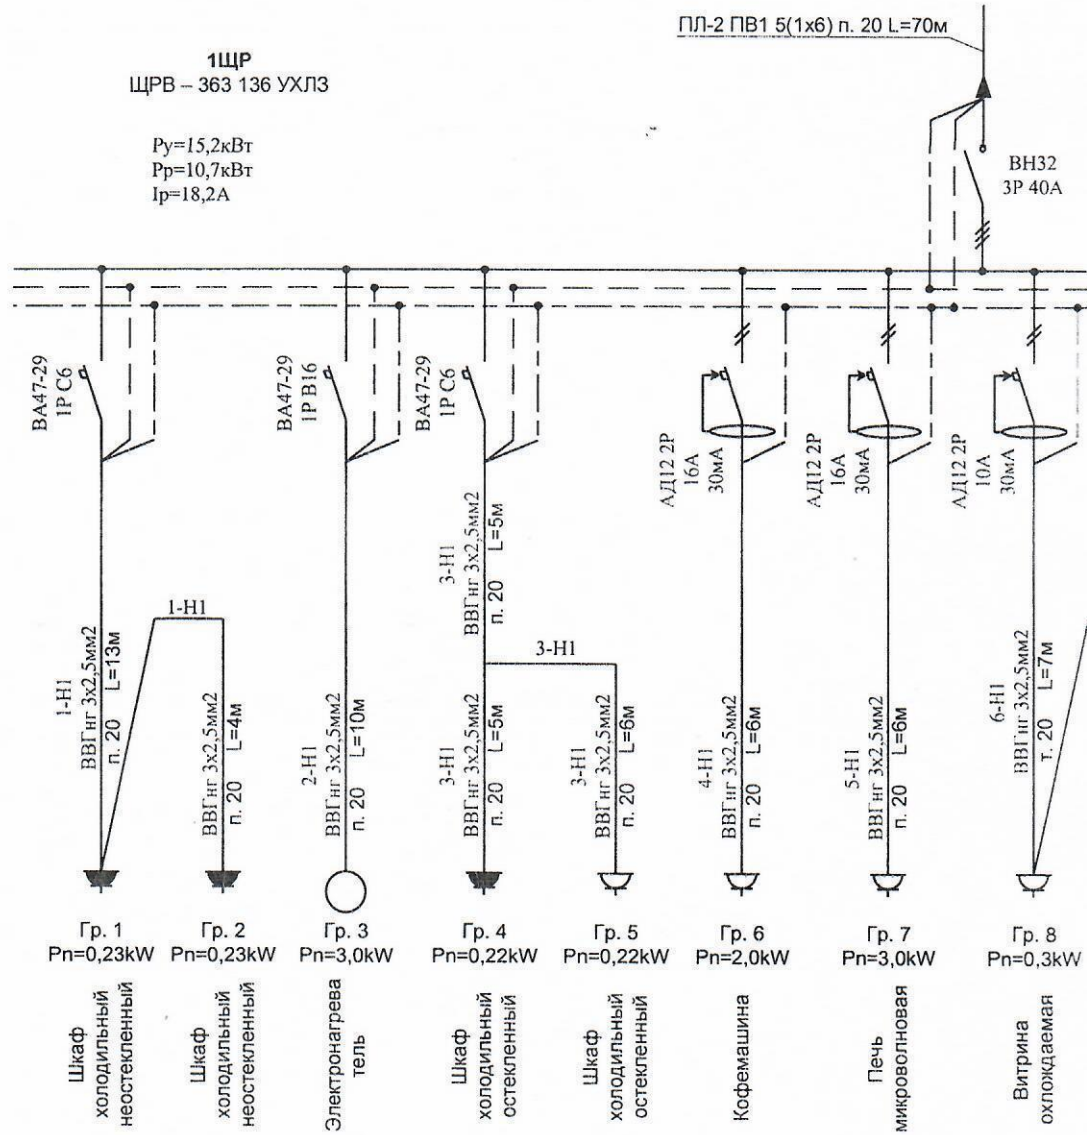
ПЛ-2 ПВ1 5(1х6) п. 20 L=70м

1ЩР
ЩРВ – 363 136 УХЛ3

Ру=15,2кВт
Рр=10,7кВт
Iр=18,2А

ВН32
3Р 40А

ВА47-29
1Р С6

ВА47-29
1Р В16

ВА47-29
1Р С6

АД12 2Р
16А
30мА

АД12 2Р
16А
30мА

АД12 2Р
10А
30мА

1-Н1
ВВГнг 3х2,5мм2
п. 20 L=13м

1-Н1

ВВГнг 3х2,5мм2
п. 20 L=4м

2-Н1
ВВГнг 3х2,5мм2
п. 20 L=10м

3-Н1
ВВГнг 3х2,5мм2
п. 20 L=5м

3-Н1

3-Н1
ВВГнг 3х2,5мм2
п. 20 L=5м

3-Н1
ВВГнг 3х2,5мм2
п. 20 L=6м

4-Н1
ВВГнг 3х2,5мм2
п. 20 L=6м

5-Н1
ВВГнг 3х2,5мм2
п. 20 L=6м

6-Н1
ВВГнг 3х2,5мм2
т. 20 L=7м

Гр. 1
Pn=0,23kW
Шкаф холодильный неостекленный

Гр. 2
Pn=0,23kW
Шкаф холодильный неостекленный

Гр. 3
Pn=3,0kW
Электронагревател ь

Гр. 4
Pn=0,22kW
Шкаф холодильный остекленный

Гр. 5
Pn=0,22kW
Шкаф холодильный остекленный

Гр. 6
Pn=2,0kW
Кофемашина

Гр. 7
Pn=3,0kW
Печь микроволновая

Гр. 8
Pn=0,3kW
Витрина охлождаемая